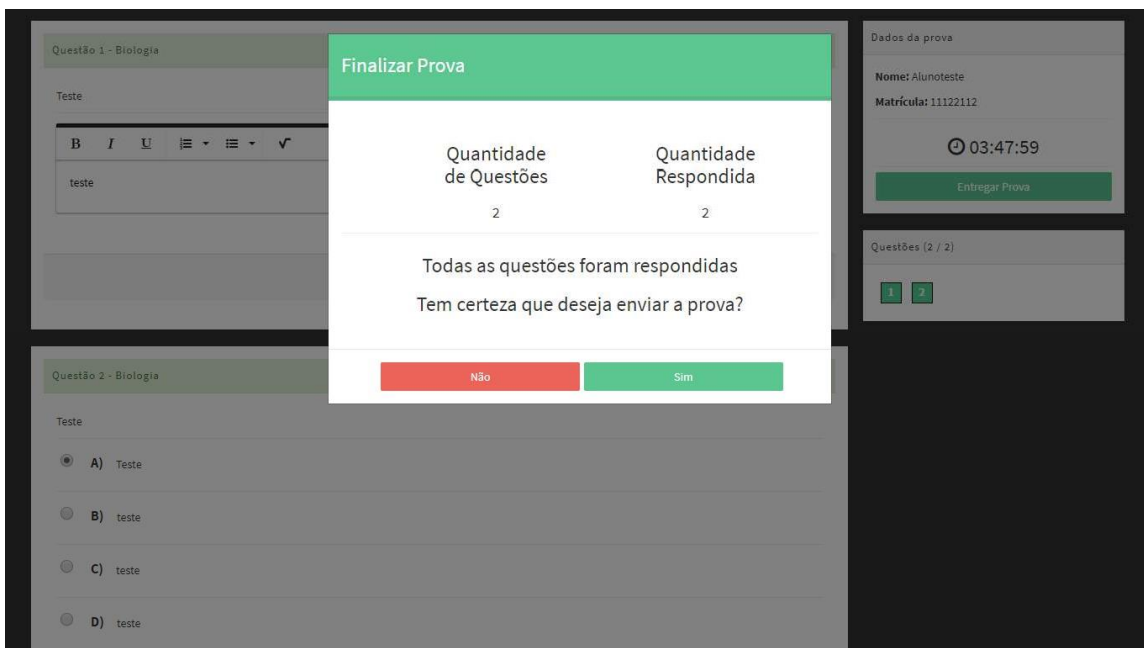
Questão 1 - Biologia

Teste

B I U

teste

Finalizar Prova

| Quantidade de Questões | Quantidade Respondida |
|---|---|
| 2 | 2 |

Todas as questões foram respondidas

Tem certeza que deseja enviar a prova?

Não Sim

Dados da prova

Nome: Alunoteste

Matrícula: 11122112

03:47:59

Entregar Prova

Questões (2 / 2)

1 2

Questão 2 - Biologia

Teste

A) Teste

B) teste

C) teste

D) teste